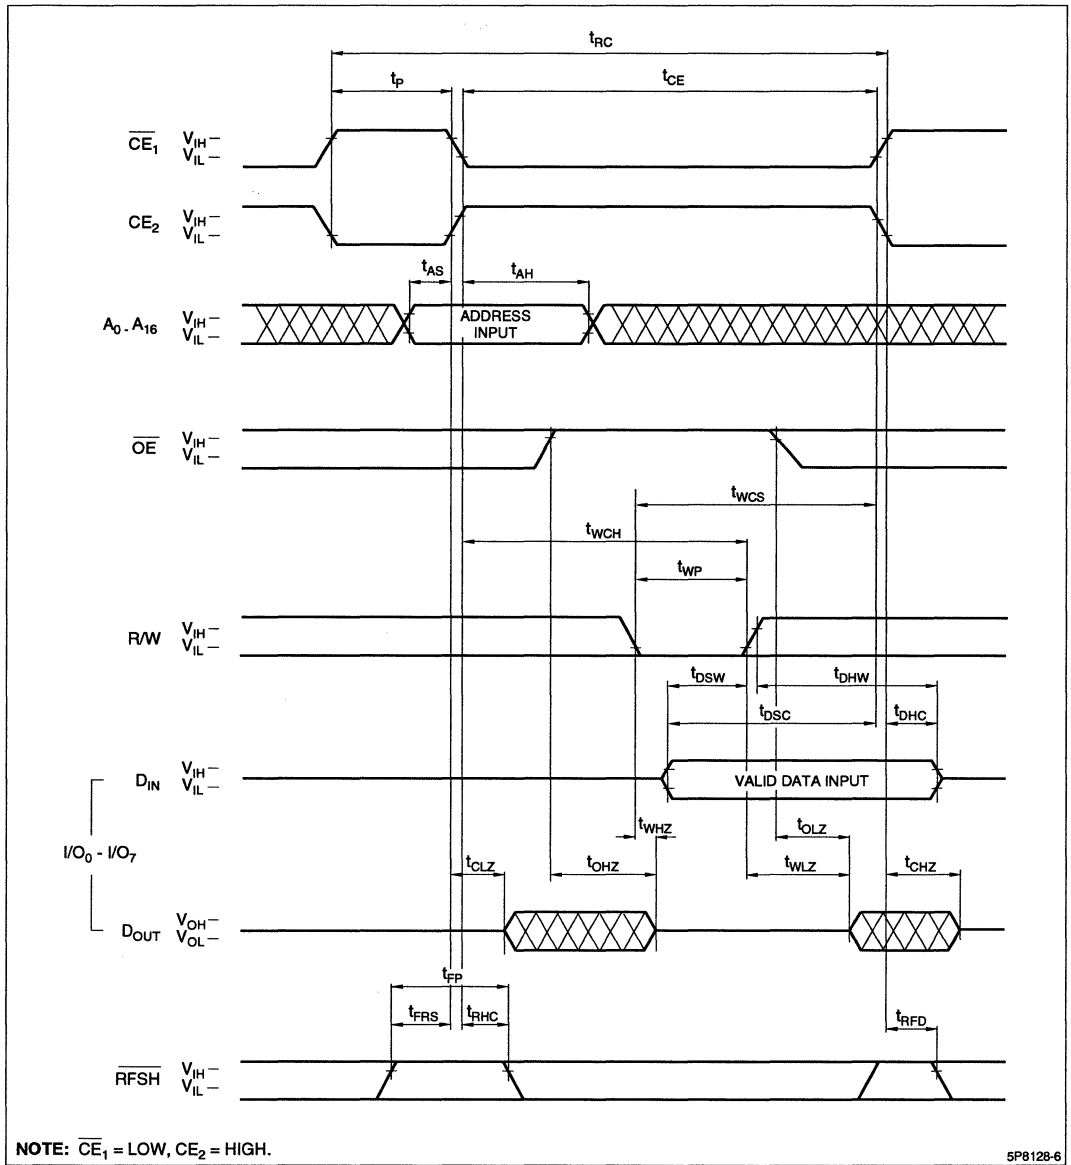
$t_{RC}$

$t_P$

$t_{CE}$

$\overline{CE_1}$ $V_{IH}$ – $V_{IL}$ –

$CE_2$ $V_{IH}$ – $V_{IL}$ –

$t_{AS}$

$t_{AH}$

$A_0 - A_{16}$ $V_{IH}$ – $V_{IL}$ –

ADDRESS INPUT

$\overline{OE}$ $V_{IH}$ – $V_{IL}$ –

$t_{WCS}$

$t_{WCH}$

$t_{WP}$

R/W $V_{IH}$ – $V_{IL}$ –

$t_{DSW}$

$t_{DHW}$

$t_{DSC}$

$t_{DHC}$

$D_{IN}$ $V_{IH}$ – $V_{IL}$ –

VALID DATA INPUT

$t_{WHZ}$

$t_{OLZ}$

$I/O_0 - I/O_7$

$t_{CLZ}$

$t_{OHZ}$

$t_{WLZ}$

$t_{CHZ}$

$D_{OUT}$ $V_{OH}$ – $V_{OL}$ –

$t_{FP}$

$t_{FRS}$

$t_{RHC}$

$t_{RFD}$

$\overline{RFSH}$ $V_{IH}$ – $V_{IL}$ –

NOTE: $\overline{CE_1}$ = LOW, $CE_2$ = HIGH.

5P8128-6